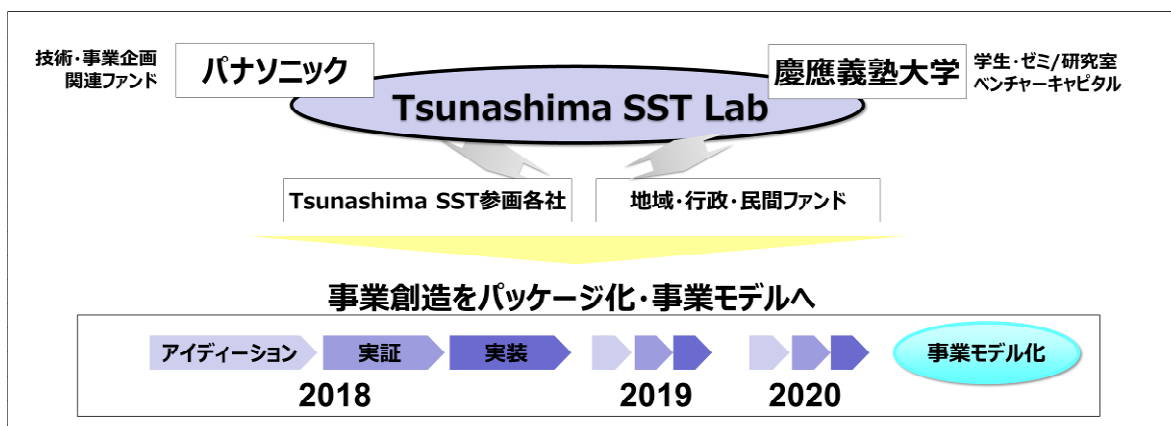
技術・事業企画
関連ファンド

パナソニック

慶應義塾大学

学生・ゼミ/研究室
ベンチャーキャピタル

Tsunashima SST Lab

Tsunashima SST参画各社

地域・行政・民間ファンド

事業創造をパッケージ化・事業モデルへ

アイディーション

実証

実装

事業モデル化

2018

2019

2020